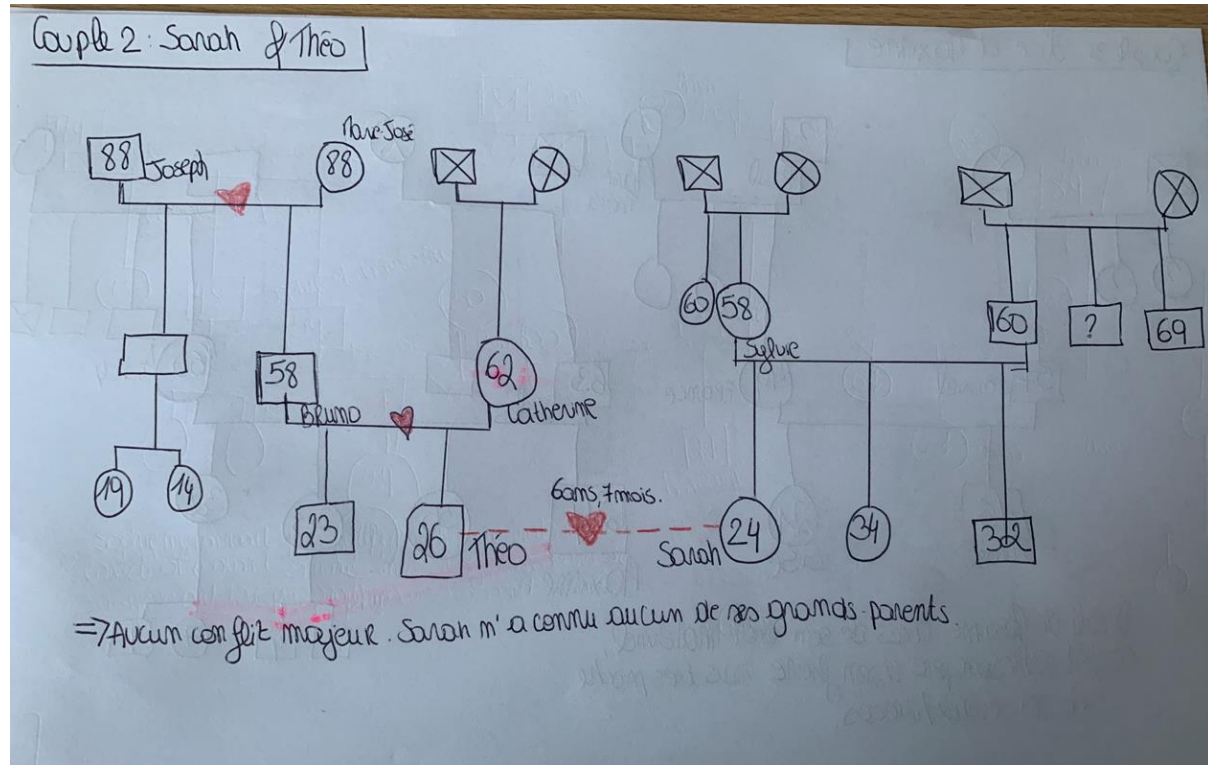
Couple 2 : Sarah & Théo

88 Joseph

Marie José 88

60 58

160 ? 69

Sylvie

58 Bruno

62 Catherine

19 14

23

26 Théo

6ans, 7mois.

Sarah 24

34

32

=> Aucun conflit majeur. Sarah n'a connu aucun de ses grands parents.